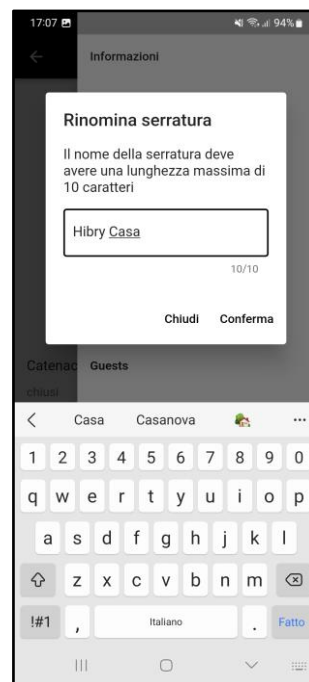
17:07 94%

Informazioni

Rinomina serratura

Il nome della serratura deve avere una lunghezza massima di 10 caratteri

Hibry Casa

10/10

Chiudi Conferma

Catenac Guests
chiusi

< Casa Casanova ...

1 2 3 4 5 6 7 8 9 0
q w e r t y u i o p
a s d f g h j k l
z x c v b n m
!#1 , Italiano . Fatto